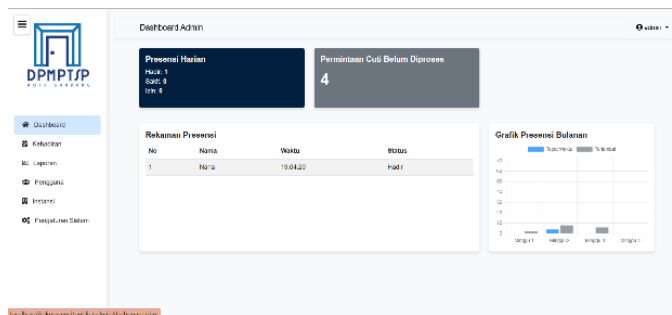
DPMPTSP
KOTA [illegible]

Dashboard Admin

admin

Presensi Harian
Hadir: 1
Sakit: 0
Izin: 0

Permintaan Cuti Belum Diproses
4

Dashboard
Kehadiran
Laporan
Pengguna
Instansi
Pengaturan Sistem

Rekaman Presensi

| No | Nama | Waktu | Status |
|---|---|---|---|
| 1 | Nama | 19:04:20 | Hadir |

Grafik Presensi Bulanan

Tepat Waktu  Terlambat

Minggu 1  Minggu 2  Minggu 3  Minggu 4

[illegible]